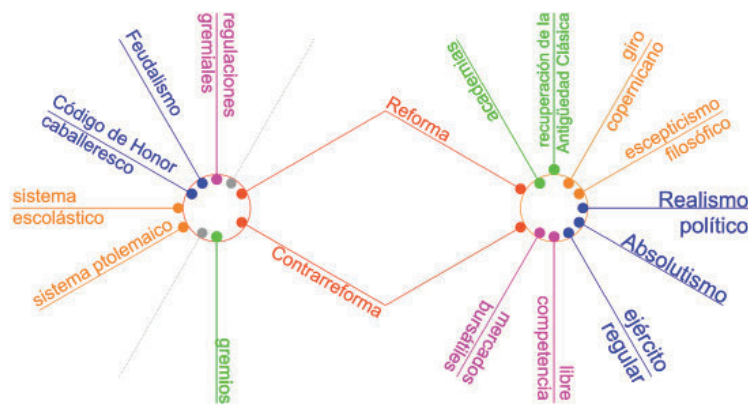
Feudalismo

regulaciones gremiales

Código de Honor caballeresco

sistema escolástico

sistema ptolemaico

gremios

Reforma

Contrarreforma

academias

recuperación de la Antigüedad Clásica

giro copernicano

escepticismo filosófico

Realismo político

Absolutismo

ejército regular

libre competencia

mercados bursátiles